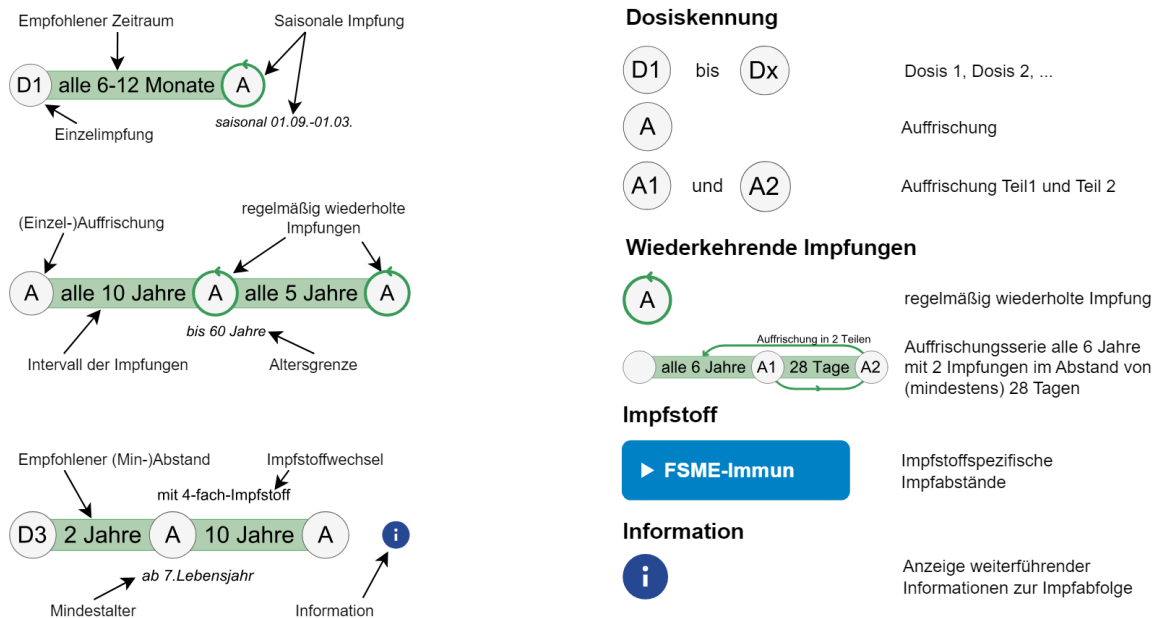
Empfohlener Zeitraum

Saisonale Impfung

D1 alle 6-12 Monate A

saisonal 01.09.-01.03.

Einzelimpfung

(Einzel-)Auffrischung

regelmäßig wiederholte Impfungen

A alle 10 Jahre A alle 5 Jahre A

bis 60 Jahre

Intervall der Impfungen

Altersgrenze

Empfohlener (Min-)Abstand

Impfstoffwechsel mit 4-fach-Impfstoff

D3 2 Jahre A 10 Jahre A

i

ab 7.Lebensjahr

Mindestalter

Information

Dosiskennung

D1 bis Dx

Dosis 1, Dosis 2, ...

A

Auffrischung

A1 und A2

Auffrischung Teil1 und Teil 2

Wiederkehrende Impfungen

A

regelmäßig wiederholte Impfung

Auffrischung in 2 Teilen

alle 6 Jahre A1 28 Tage A2

Auffrischungsserie alle 6 Jahre mit 2 Impfungen im Abstand von (mindestens) 28 Tagen

Impfstoff

▶ FSME-Immun

Impfstoffspezifische Impfabstände

Information

i

Anzeige weiterführender Informationen zur Impfabfolge